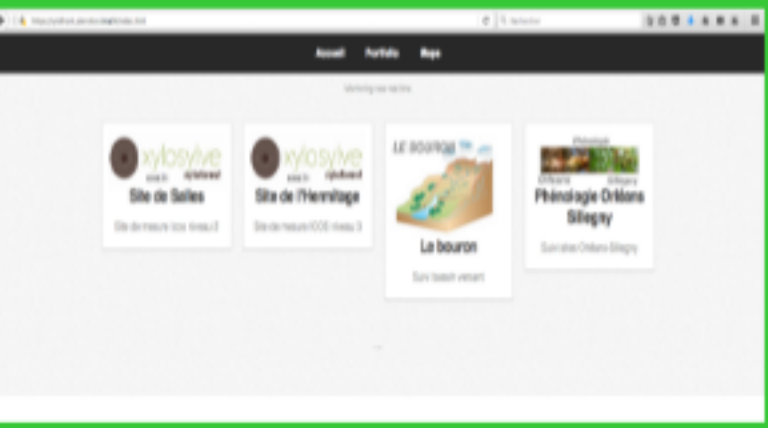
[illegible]

Accueil Portfolio Maps

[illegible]

xylosylve
Site de Salles
Site de mesure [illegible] niveau 2

xylosylve
Site de l'Hermitage
Site de mesure ICOS niveau 3

LE BOURON
Le bouron
Suivi bassin versant

Phénologie
Phénologie Orléans Sillegny
Suivi sites Orléans Sillegny